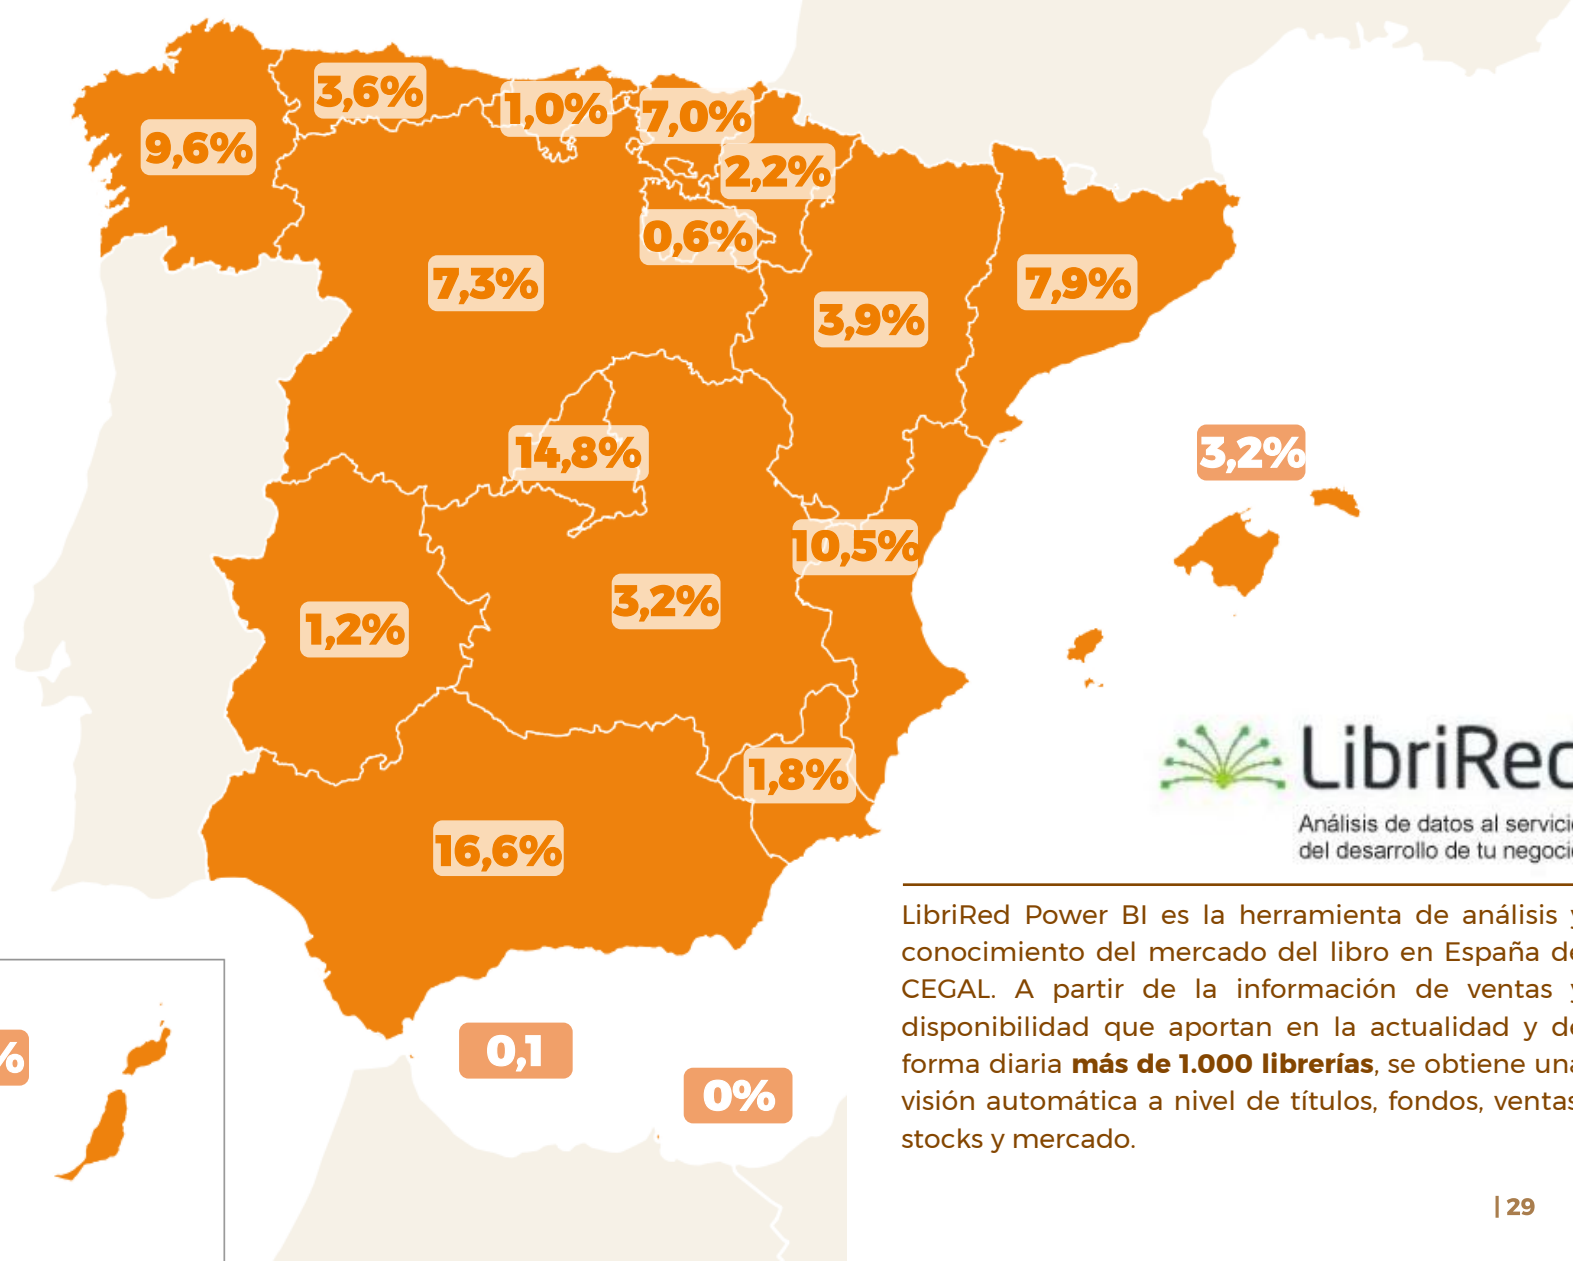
3,6%
1,0%
7,0%
9,6%
2,2%
0,6%
7,3%
7,9%
3,9%
14,8%
3,2%
10,5%
3,2%
1,2%
1,8%
16,6%
%
0,1
0%

LibriRed
Análisis de datos al servici
del desarrollo de tu negoci

LibriRed Power BI es la herramienta de análisis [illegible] conocimiento del mercado del libro en España d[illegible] CEGAL. A partir de la información de ventas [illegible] disponibilidad que aportan en la actualidad y d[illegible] forma diaria **más de 1.000 librerías**, se obtiene un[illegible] visión automática a nivel de títulos, fondos, venta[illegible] stocks y mercado.

| 29